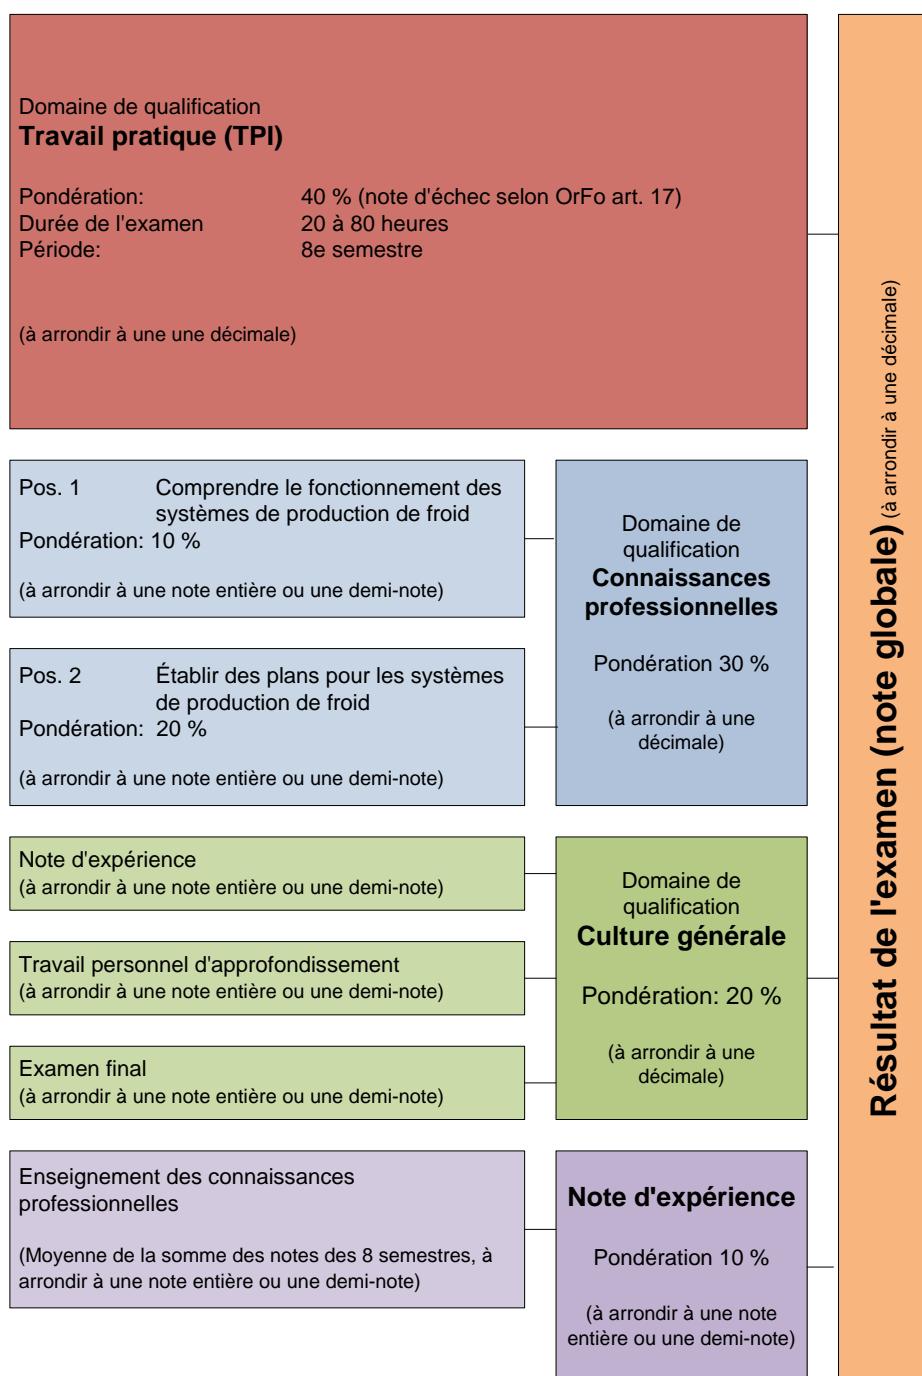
Domaine de qualification
**Travail pratique (TPI)**

Pondération: 40 % (note d'échec selon OrFo art. 17)
Durée de l'examen 20 à 80 heures
Période: 8e semestre

(à arrondir à une une décimale)

Pos. 1 Comprendre le fonctionnement des systèmes de production de froid
Pondération: 10 %

(à arrondir à une note entière ou une demi-note)

Pos. 2 Établir des plans pour les systèmes de production de froid
Pondération: 20 %

(à arrondir à une note entière ou une demi-note)

Domaine de qualification
**Connaissances professionnelles**

Pondération 30 %

(à arrondir à une décimale)

Note d'expérience
(à arrondir à une note entière ou une demi-note)

Travail personnel d'approfondissement
(à arrondir à une note entière ou une demi-note)

Examen final
(à arrondir à une note entière ou une demi-note)

Domaine de qualification
**Culture générale**

Pondération: 20 %

(à arrondir à une décimale)

Enseignement des connaissances professionnelles

(Moyenne de la somme des notes des 8 semestres, à arrondir à une note entière ou une demi-note)

**Note d'expérience**

Pondération 10 %

(à arrondir à une note entière ou une demi-note)

**Résultat de l'examen (note globale)** (à arrondir à une décimale)